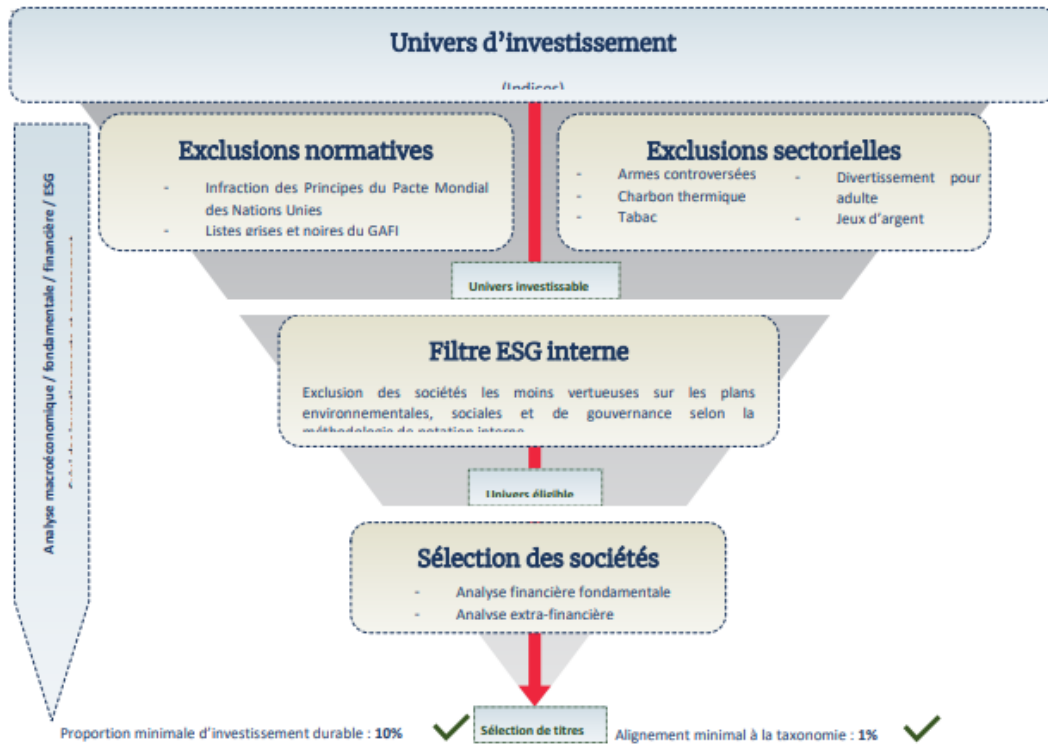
Univers d'investissement

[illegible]

Analyse macroéconomique / fondamentale / financière / ESG
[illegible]

Exclusions normatives

- Infraction des Principes du Pacte Mondial des Nations Unies
- Listes grises et noires du GAFI

Exclusions sectorielles

- Armes controversées
- Charbon thermique
- Tabac
- Divertissement pour adulte
- Jeux d'argent

Univers investissable

Filtre ESG interne

Exclusion des sociétés les moins vertueuses sur les plans environnementales, sociales et de gouvernance selon la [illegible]

Univers éligible

Sélection des sociétés

- Analyse financière fondamentale
- Analyse extra-financière

Proportion minimale d'investissement durable : **10%**

Sélection de titres

Alignement minimal à la taxonomie : **1%**